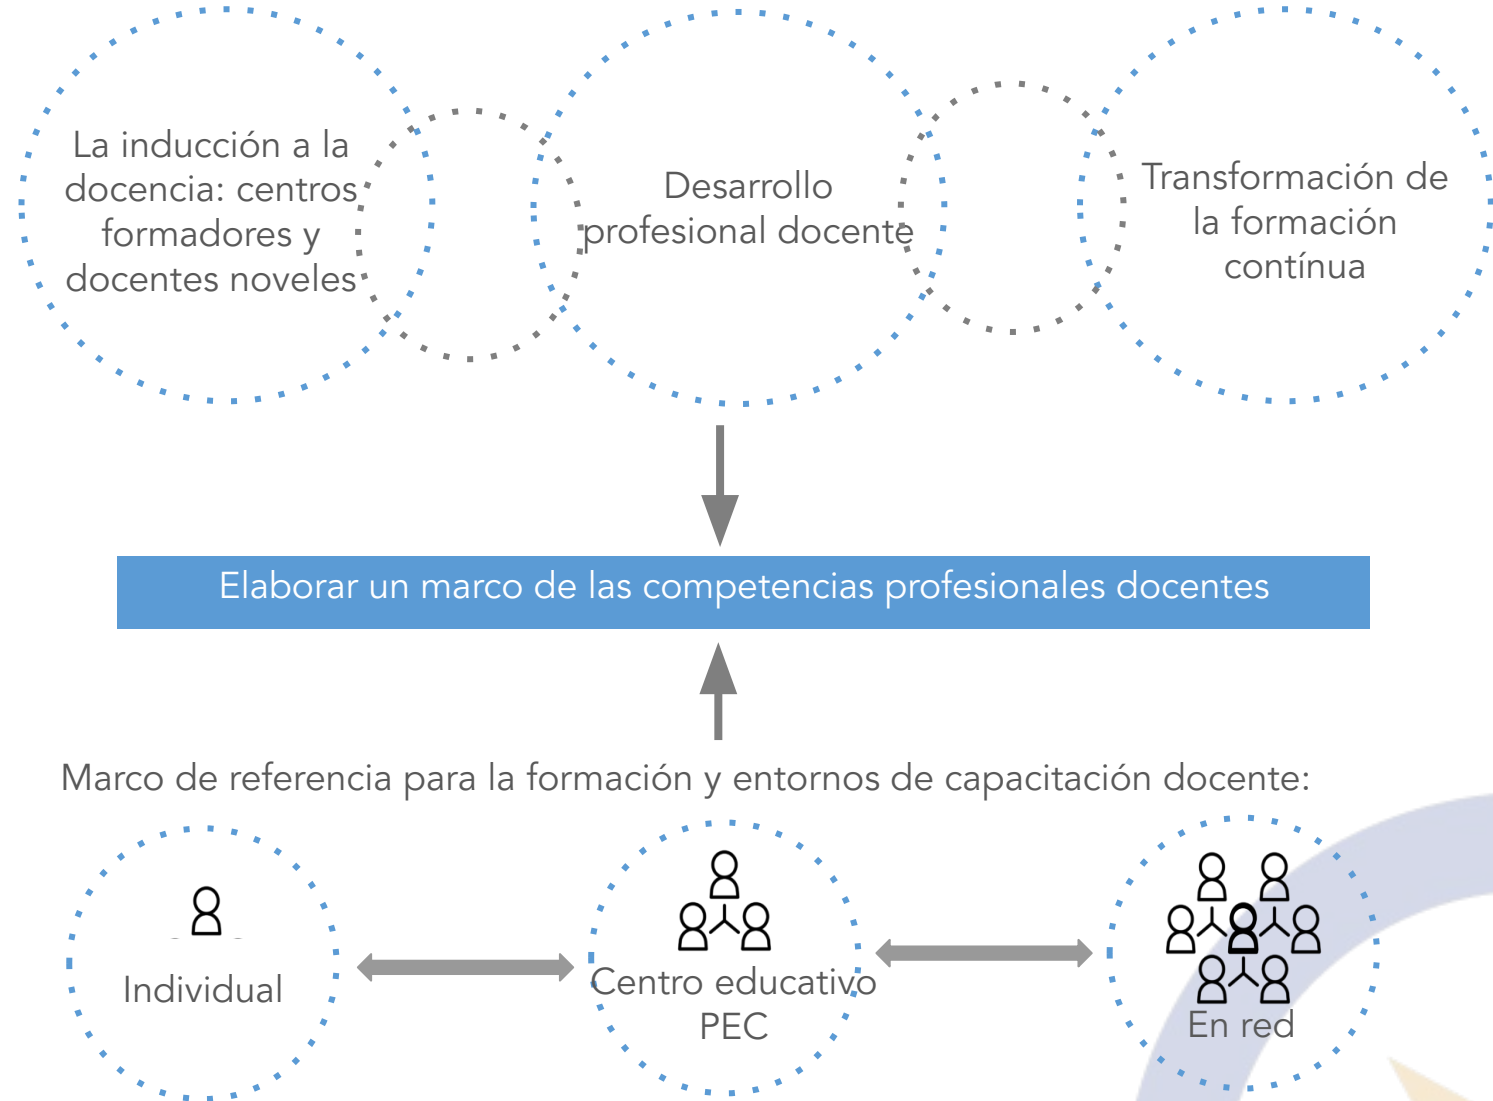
La inducción a la docencia: centros formadores y docentes noveles

Desarrollo profesional docente

Transformación de la formación contínua

Elaborar un marco de las competencias profesionales docentes

Marco de referencia para la formación y entornos de capacitación docente:

Individual

Centro educativo PEC

En red